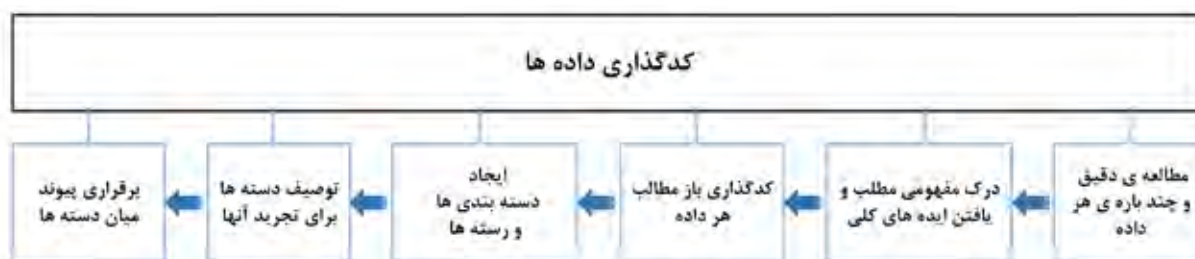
کدگذاری داده ها

مطالعه ی دقیق و چند باره ی هر داده

درک مفهومی مطلب و یافتن ایده های کلی

کدگذاری باز مطالب هر داده

ایجاد دسته بندی ها و رسته ها

توصیف دسته ها برای تجرید آنها

برقراری پیوند میان دسته ها